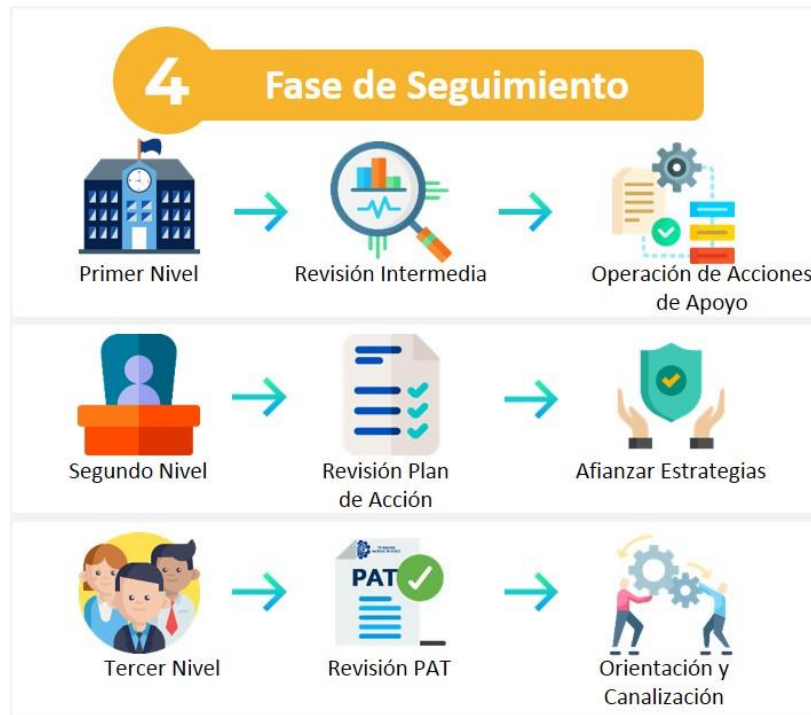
4 Fase de Seguimiento

Primer Nivel

Revisión Intermedia

Operación de Acciones de Apoyo

Segundo Nivel

Revisión Plan de Acción

Afianzar Estrategias

Tercer Nivel

PAT

Revisión PAT

Orientación y Canalización